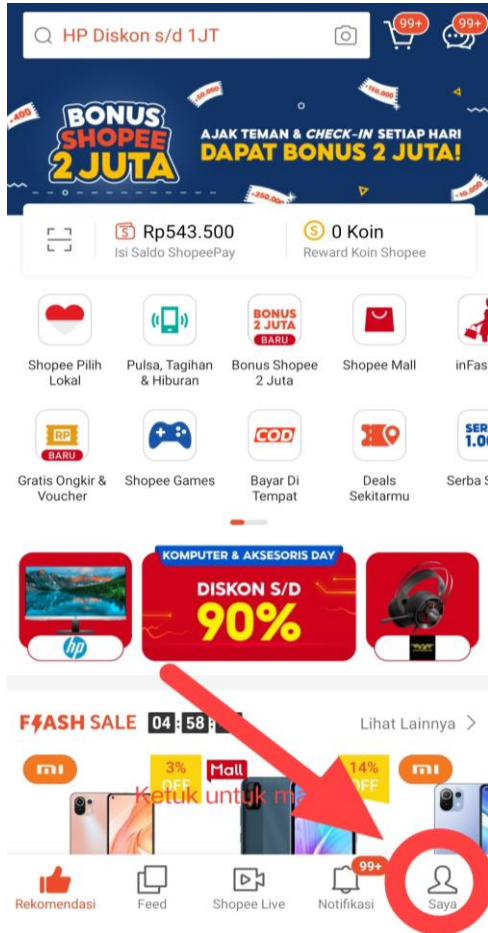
HP Diskon s/d 1JT

99+ 99+

BONUS SHOPEE 2 JUTA

AJAK TEMAN & CHECK-IN SETIAP HARI DAPAT BONUS 2 JUTA!

Rp543.500
Isi Saldo ShopeePay

0 Koin
Reward Koin Shopee

Shopee Pilih Lokal

Pulsa, Tagihan & Hiburan

BONUS 2 JUTA BARU
Bonus Shopee 2 Juta

Shopee Mall

inFas

RP BARU
Gratis Ongkir & Voucher

Shopee Games

COD
Bayar Di Tempat

Deals Sekitarmu

SER 1.0
Serba S

KOMPUTER & AKSESORIS DAY
DISKON S/D 90%

hp

FLASH SALE 04 : 58 : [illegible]

Lihat Lainnya >

mi

3% OFF

Mall

14% OFF

mi

Ketuk untuk m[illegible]

Rekomendasi

Feed

Shopee Live

99+
Notifikasi

Saya